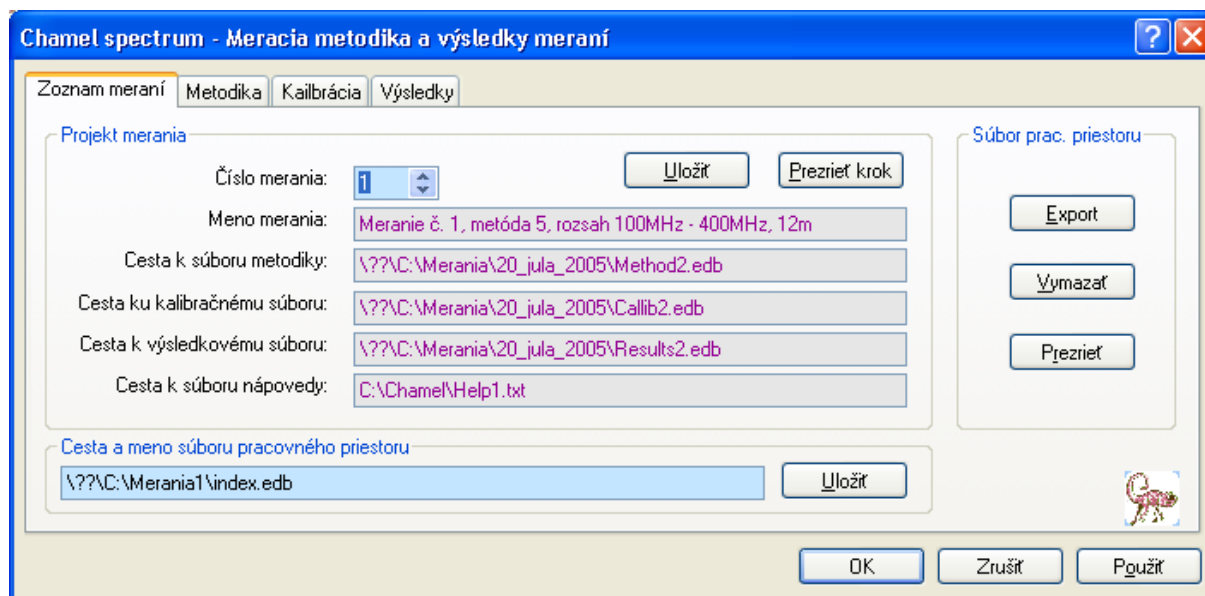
Chamel spectrum - Meracia metodika a výsledky meraní

?

Zoznam meraní | Metodika | Kailbrácia | Výsledky

Projekt merania

Číslo merania: 1

Uložiť

Prezrieť krok

Meno merania: Meranie č. 1, metóda 5, rozsah 100MHz - 400MHz, 12m

Cesta k súboru metodiky: \??\C:\Merania\20_jula_2005\Method2.edb

Cesta ku kalibračnému súboru: \??\C:\Merania\20_jula_2005\Callib2.edb

Cesta k výsledkovému súboru: \??\C:\Merania\20_jula_2005\Results2.edb

Cesta k súboru nápovedy: C:\Chamel\Help1.txt

Súbor prac. priestoru

Export

Vymazať

Prezrieť

Cesta a meno súboru pracovného priestoru

\??\C:\Merania1\index.edb

Uložiť

OK

Zrušiť

Použiť